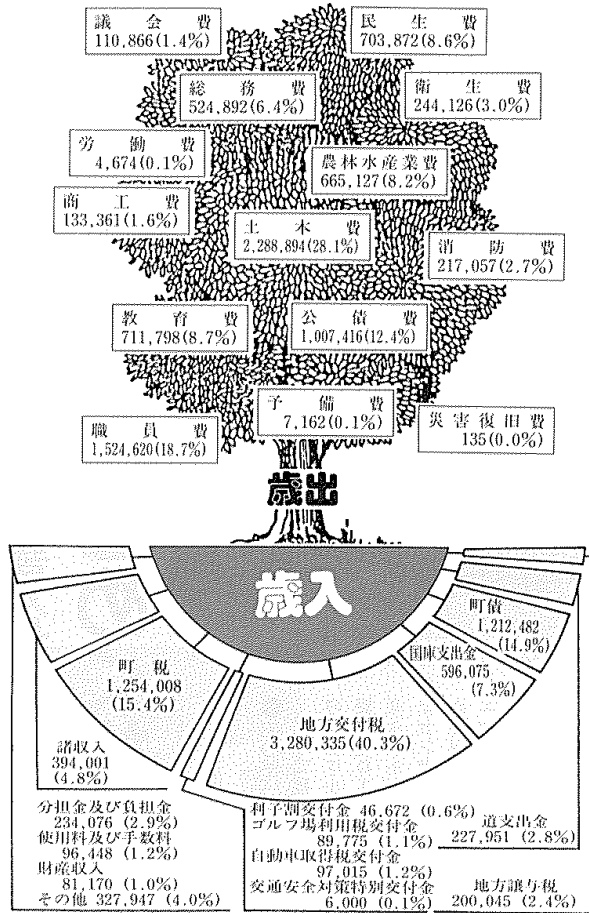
議会費
110,866(1.4%)

民生費
703,872(8.6%)

総務費
524,892(6.4%)

衛生費
244,126(3.0%)

労働費
4,674(0.1%)

農林水産業費
665,127(8.2%)

商工費
133,361(1.6%)

土木費
2,288,894(28.1%)

消防費
217,057(2.7%)

教育費
711,798(8.7%)

公債費
1,007,416(12.4%)

予備費
7,162(0.1%)

災害復旧費
135(0.0%)

職員費
1,524,620(18.7%)

歳出

歳入

町債
1,212,482
(14.9%)

国庫支出金
596,075
(7.3%)

町税
1,254,008
(15.4%)

地方交付税
3,280,335(40.3%)

諸収入
394,001
(4.8%)

分担金及び負担金
234,076 (2.9%)
使用料及び手数料
96,448 (1.2%)
財産収入
81,170 (1.0%)
その他 327,947 (4.0%)

利子割交付金 46,672 (0.6%)
ゴルフ場利用税交付金
89,775 (1.1%)
自動車取得税交付金
97,015 (1.2%)
交通安全対策特別交付金
6,000 (0.1%)

道支出金
227,951 (2.8%)

地方譲与税
200,045 (2.4%)